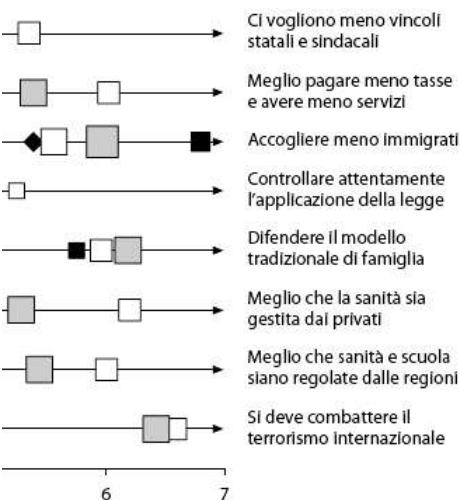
Ci vogliono meno vincoli statali e sindacali

Meglio pagare meno tasse e avere meno servizi

Accogliere meno immigrati

Controllare attentamente l'applicazione della legge

Difendere il modello tradizionale di famiglia

Meglio che la sanità sia gestita dai privati

Meglio che sanità e scuola siano regolate dalle regioni

Si deve combattere il terrorismo internazionale

6
7